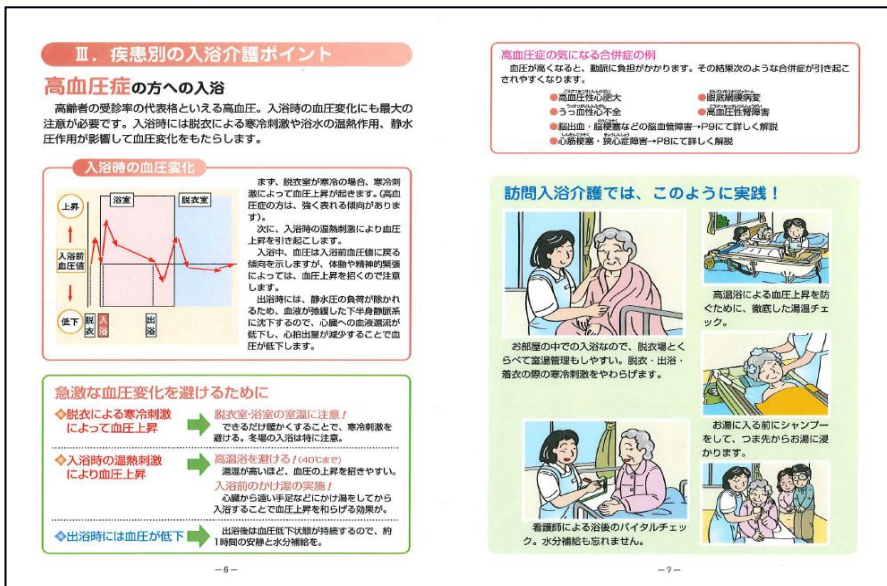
Ⅲ．疾患別の入浴介護ポイント

高血圧症の方への入浴

高齢者の受診率の代表格といえる高血圧。入浴時の血圧変化にも最大の注意が必要です。入浴時には脱衣による寒冷刺激や浴水の温熱作用、静水圧作用が影響して血圧変化をもたらします。

入浴時の血圧変化

上昇
入浴前血圧値
低下
浴室
脱衣室
脱衣
入浴
出浴

まず、脱衣室が寒冷の場合、寒冷刺激によって血圧上昇が起きます。(高血圧症の方は、強く表れる傾向があります)。

次に、入浴時の温熱刺激により血圧上昇を引き起こします。

入浴中、血圧は入浴前血圧値に戻る傾向を示しますが、体動や精神的緊張によっては、血圧上昇を招くので注意します。

出浴時には、静水圧の負荷が除かれるため、血液が強護した下半身静脈系に沈下するので、心臓への血液還流が低下し、心拍出量が減少することで血圧が低下します。

急激な血圧変化を避けるために

◆脱衣による寒冷刺激によって血圧上昇
脱衣室・浴室の室温に注意！
できるだけ暖かくすることで、寒冷刺激を避ける。冬場の入浴は特に注意。

◆入浴時の温熱刺激により血圧上昇
高温浴を避ける！(40℃まで)
湯温が高いほど、血圧の上昇を招きやすい。
入浴前のかけ湯の実施！
心臓から遠い手足などにかけ湯をしてから入浴することで血圧上昇を和らげる効果が。

◆出浴時には血圧が低下
出浴後は血圧低下状態が持続するので、約1時間の安静と水分補給を。

－6－

高血圧症の気になる合併症の例
血圧が高くなると、動脈に負担がかかります。その結果次のような合併症が引き起こされやすくなります。
●高血圧性心肥大
●うっ血性心不全
●脳出血・脳梗塞などの脳血管障害→P9にて詳しく解説
●心筋梗塞・狭心症障害→P8にて詳しく解説
●眼底網膜病変
●高血圧性腎障害

訪問入浴介護では、このように実践！

高温浴による血圧上昇を防ぐために、徹底した湯温チェック。

お部屋の中での入浴なので、脱衣場とくらべて室温管理もしやすい。脱衣・出浴・着衣の際の寒冷刺激をやわらげます。

お湯に入る前にシャンプーをして、つま先からお湯に浸かります。

看護師による浴後のバイタルチェック。水分補給も忘れません。

－7－